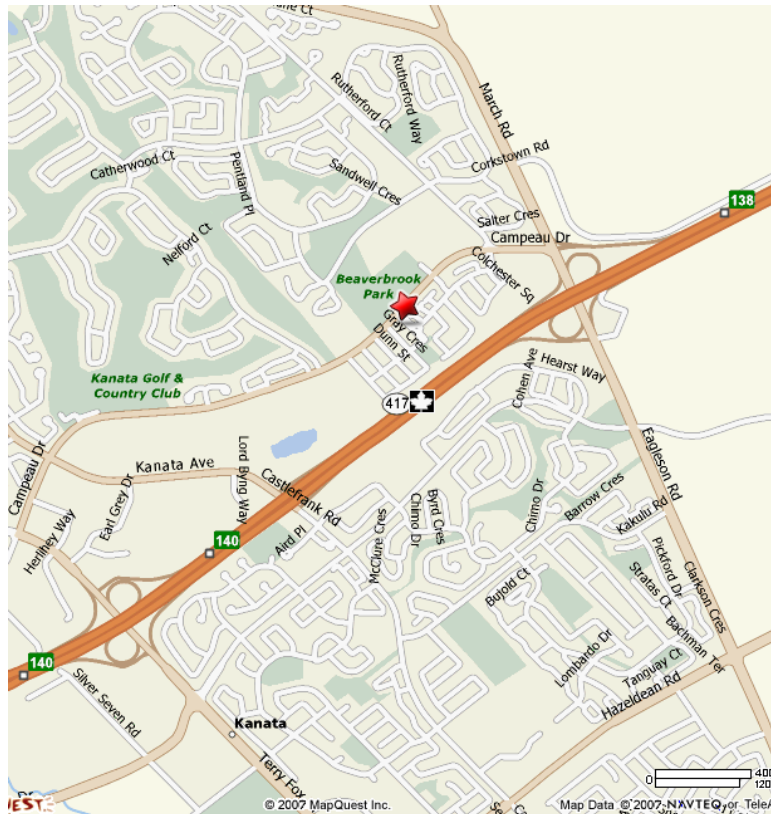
Rutherford Way
Rutherford Ct
March Rd
Corkstown Rd
Catherwood Ct
Pentland Pl
Sandwell Cres
138
Salter Cres
Nelford Ct
Campeau Dr
Colchester Sq
Beaverbrook Park
Gray Cres
Dunn St
Kanata Golf & Country Club
Cohen Ave
Hearst Way
417
Eagleson Rd
Campeau Dr
Kanata Ave
Lord Byng Way
Castlefrank Rd
Byrd Cres
Chimo Dr
Barrow Cres
Earl Grey Dr
McClure Cres
Chimo Dr
Kakulu Rd
Herliney Way
140
Aird Pl
Bujold Ct
Pickford Dr
Stratas Ct
Clarkson Cres
Bachman Ter
Lombardo Dr
Tanguay Ct
140
Hazeldean Rd
Silver Seven Rd
Kanata
Terry Fox
© 2007 MapQuest Inc.
Map Data © 2007 NAVTEQ or TeleA
400
120